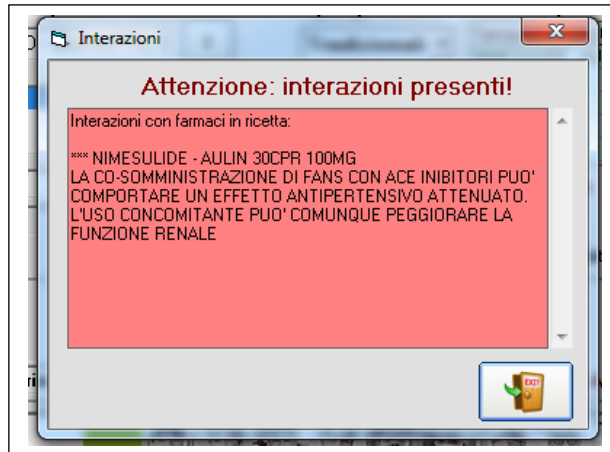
Interazioni

Attenzione: interazioni presenti!

Interazioni con farmaci in ricetta:

*** NIMESULIDE - AULIN 30CPR 100MG
LA CO-SOMMINISTRAZIONE DI FANS CON ACE INIBITORI PUO' COMPORTARE UN EFFETTO ANTIPERTENSIVO ATTENUATO. L'USO CONCOMITANTE PUO' COMUNQUE PEGGIORARE LA FUNZIONE RENALE

EXIT